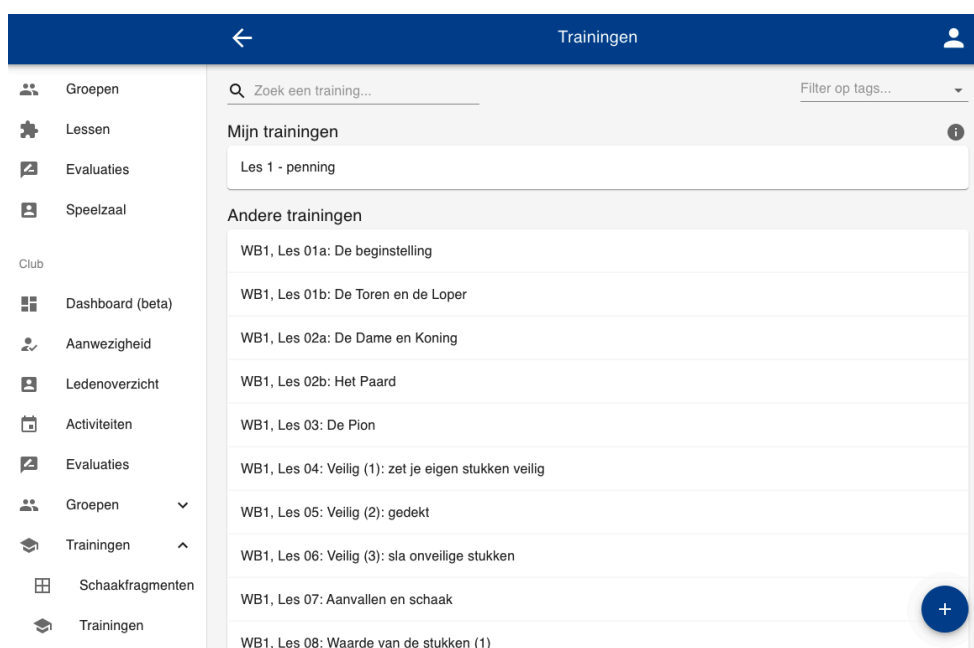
Trainingen

Groepen
Lessen
Evaluaties
Speelzaal

Club

Dashboard (beta)
Aanwezigheid
Ledenoverzicht
Activiteiten
Evaluaties
Groepen
Trainingen
Schaakfragmenten
Trainingen

Zoek een training...

Filter op tags...

Mijn trainingen

Les 1 - penning

Andere trainingen

WB1, Les 01a: De beginstelling

WB1, Les 01b: De Toren en de Loper

WB1, Les 02a: De Dame en Koning

WB1, Les 02b: Het Paard

WB1, Les 03: De Pion

WB1, Les 04: Veilig (1): zet je eigen stukken veilig

WB1, Les 05: Veilig (2): gedekt

WB1, Les 06: Veilig (3): sla onveilige stukken

WB1, Les 07: Aanvallen en schaak

WB1, Les 08: Waarde van de stukken (1)

+